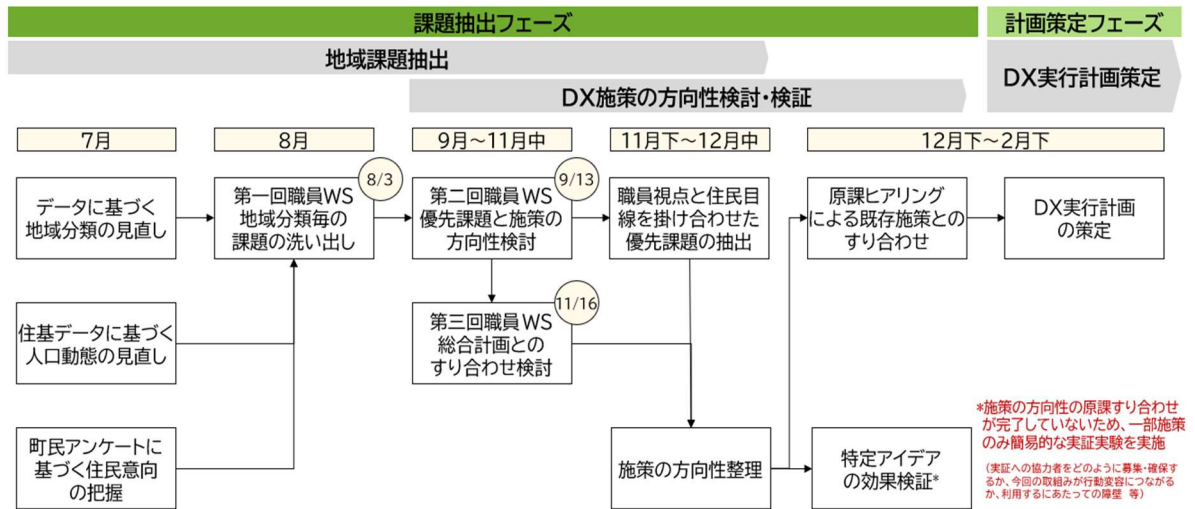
課題抽出フェーズ

計画策定フェーズ

地域課題抽出

DX施策の方向性検討・検証

DX実行計画策定

7月

8月

9月～11月中

11月下～12月中

12月下～2月下

データに基づく地域分類の見直し

8/3

第一回職員WS
地域分類毎の課題の洗い出し

9/13

第二回職員WS
優先課題と施策の方向性検討

職員視点と住民目線を掛け合わせた優先課題の抽出

原課ヒアリングによる既存施策とのすり合わせ

DX実行計画の策定

住基データに基づく人口動態の見直し

11/16

第三回職員WS
総合計画とのすり合わせ検討

町民アンケートに基づく住民意向の把握

施策の方向性整理

特定アイデアの効果検証*

*施策の方向性の原課すり合わせが完了していないため、一部施策のみ簡易的な実証実験を実施

（実証への協力者をどのように募集・確保するか、今回の取組みが行動変容につながるか、利用するにあたっての障壁 等）